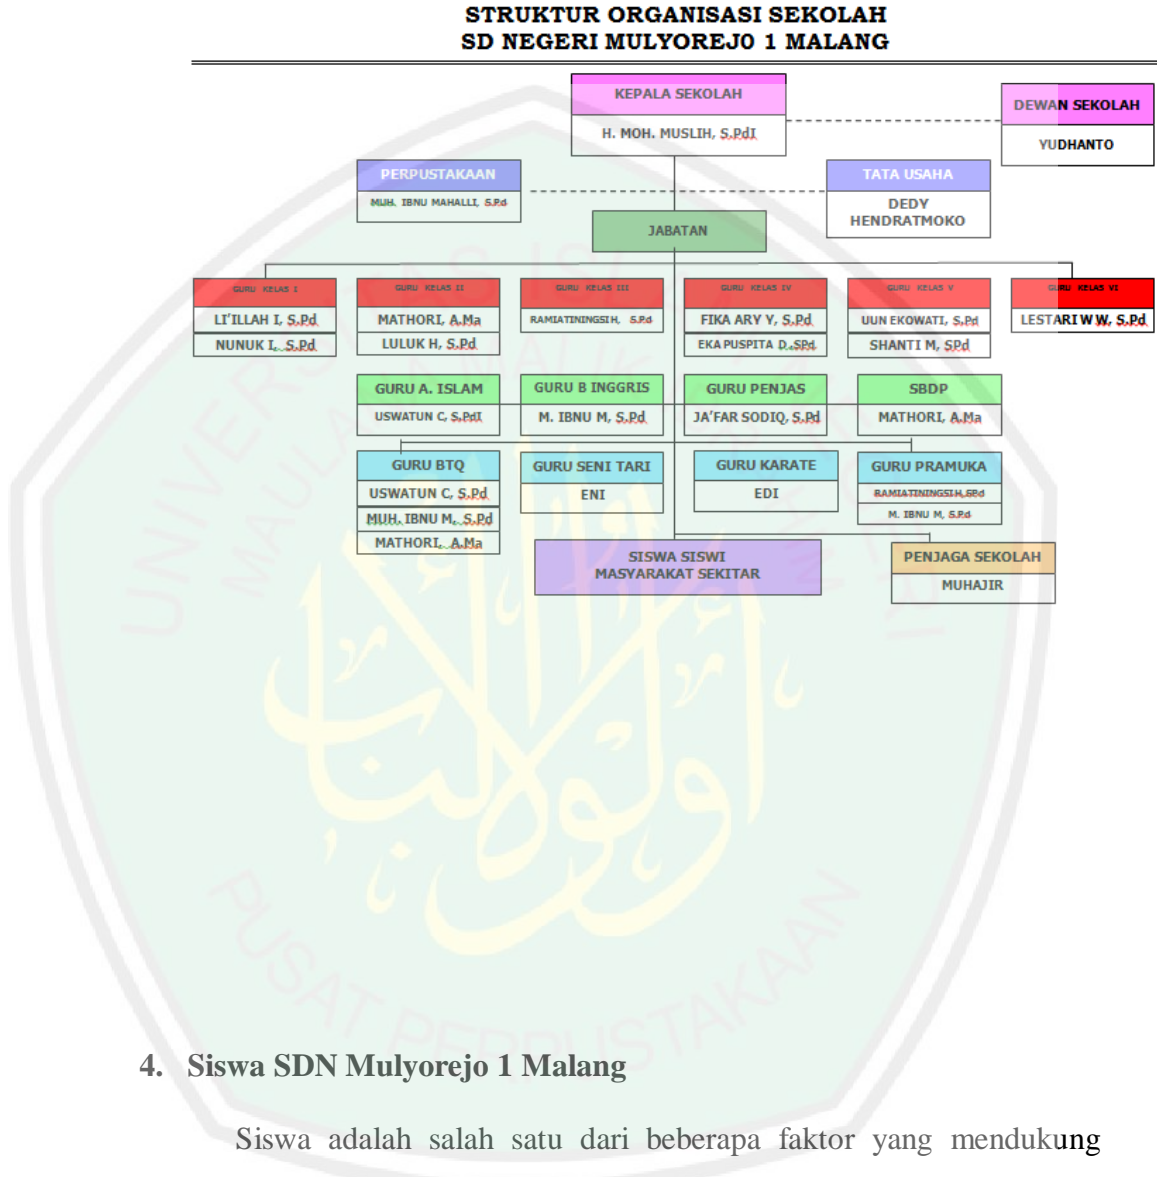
STRUKTUR ORGANISASI SEKOLAH
SD NEGERI MULYOREJO 1 MALANG

KEPALA SEKOLAH
H. MOH. MUSLIH, S.PdI

DEWAN SEKOLAH
YUDHANTO

PERPUSTAKAAN
MUH. IBNU MAHALLI, S.Pd

TATA USAHA
DEDY HENDRATMOKO

JABATAN

GURU KELAS I
LI'ILLAH I, S.Pd
NUNUK I, S.Pd

GURU KELAS II
MATHORI, A.Ma
LULUK H, S.Pd

GURU KELAS III
RAMIATININGSIH, S.Pd

GURU KELAS IV
FIKA ARY Y, S.Pd
EKA PUSPITA D, SPd

GURU KELAS V
UUN EKOWATI, S.Pd
SHANTI M, SPd

GURU KELAS VI
LESTARI W W, S.Pd

GURU A. ISLAM
USWATUN C, S.PdI

GURU B INGGRIS
M. IBNU M, S.Pd

GURU PENJAS
JA'FAR SODIQ, S.Pd

SBDP
MATHORI, A.Ma

GURU BTQ
USWATUN C, S.Pd
MUH. IBNU M., S.Pd
MATHORI, A.Ma

GURU SENI TARI
ENI

GURU KARATE
EDI

GURU PRAMUKA
RAMIATININGSIH, SPd
M. IBNU M, S.Pd

SISWA SISWI
MASYARAKAT SEKITAR

PENJAGA SEKOLAH
MUHAJIR

4. Siswa SDN Mulyorejo 1 Malang

Siswa adalah salah satu dari beberapa faktor yang mendukung